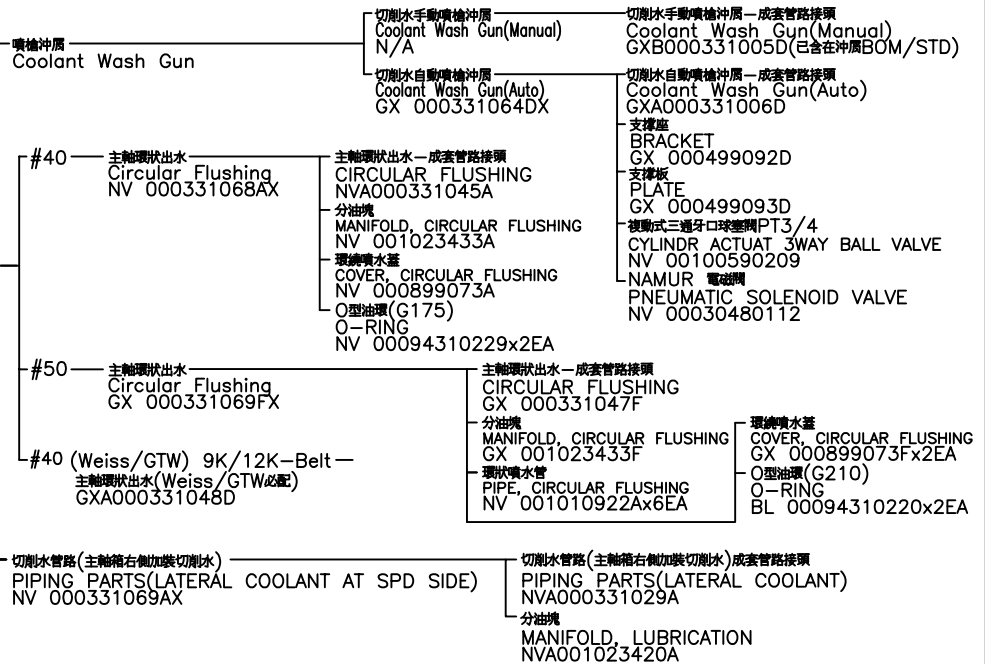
噴槍沖屑
Coolant Wash Gun

切削水手動噴槍沖屑
Coolant Wash Gun(Manual)
N/A

切削水手動噴槍沖屑一成套管路接頭
Coolant Wash Gun(Manual)
GXB000331005D(已含在沖屑BOM/STD)

切削水自動噴槍沖屑
Coolant Wash Gun(Auto)
GX 000331064DX

切削水自動噴槍沖屑一成套管路接頭
Coolant Wash Gun(Auto)
GXA000331006D

支撐座
BRACKET
GX 000499092D

支撐板
PLATE
GX 000499093D

複動式三通牙口球塞閥PT3/4
CYLINDR ACTUAT 3WAY BALL VALVE
NV 00100590209

NAMUR 電磁閥
PNEUMATIC SOLENOID VALVE
NV 00030480112

#40
主軸環狀出水
Circular Flushing
NV 000331068AX

主軸環狀出水一成套管路接頭
CIRCULAR FLUSHING
NVA000331045A

分油塊
MANIFOLD, CIRCULAR FLUSHING
NV 001023433A

環繞噴水蓋
COVER, CIRCULAR FLUSHING
NV 000899073A

O型油環(G175)
O-RING
NV 00094310229x2EA

#50
主軸環狀出水
Circular Flushing
GX 000331069FX

主軸環狀出水一成套管路接頭
CIRCULAR FLUSHING
GX 000331047F

分油塊
MANIFOLD, CIRCULAR FLUSHING
GX 001023433F

環狀噴水管
PIPE, CIRCULAR FLUSHING
NV 001010922Ax6EA

環繞噴水蓋
COVER, CIRCULAR FLUSHING
GX 000899073Fx2EA

O型油環(G210)
O-RING
BL 00094310220x2EA

#40 (Weiss/GTW) 9K/12K-Belt
主軸環狀出水(Weiss/GTW必配)
GXA000331048D

切削水管路(主軸箱右側加裝切削水)
PIPING PARTS(LATERAL COOLANT AT SPD SIDE)
NV 000331069AX

切削水管路(主軸箱右側加裝切削水)成套管路接頭
PIPING PARTS(LATERAL COOLANT)
NVA000331029A

分油塊
MANIFOLD, LUBRICATION
NVA001023420A